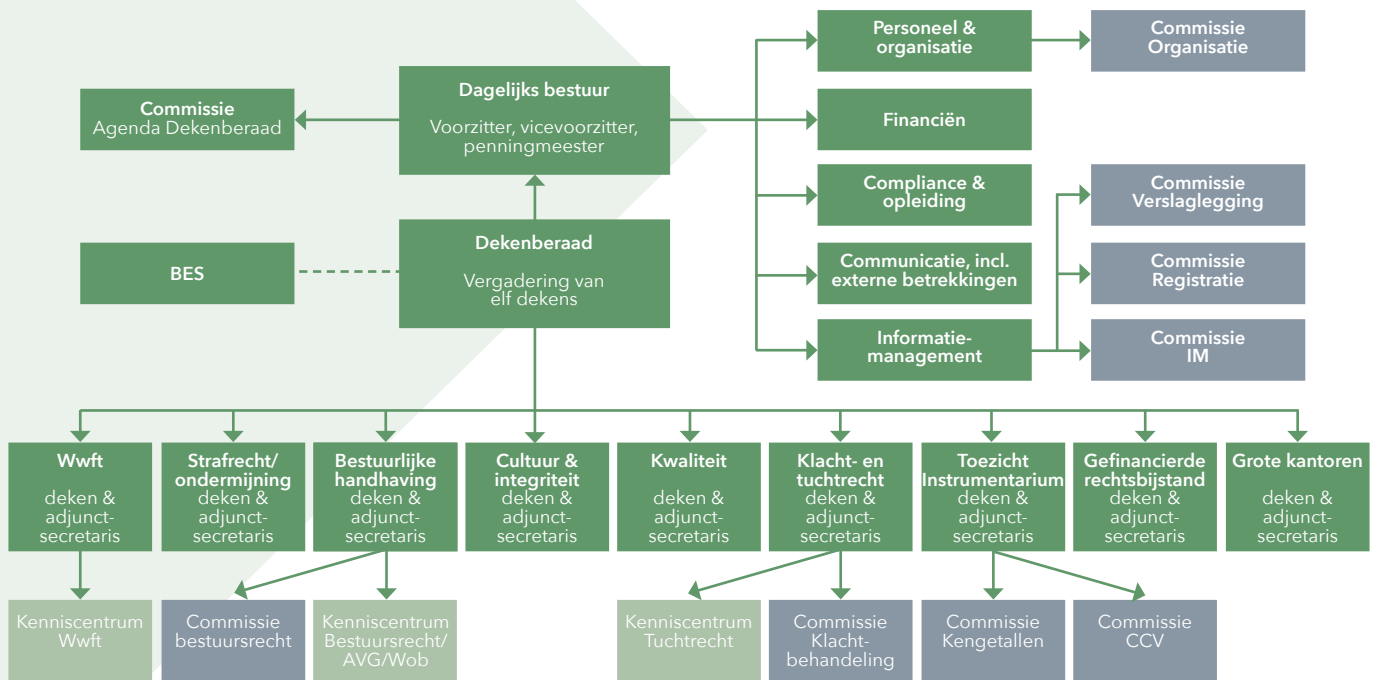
Commissie
Agenda Dekenberaad

Dagelijks bestuur

Voorzitter, vicevoorzitter, penningmeester

Personeel & organisatie

Commissie Organisatie

Financiën

Compliance & opleiding

Commissie Verslaglegging

Communicatie, incl. externe betrekkingen

Commissie Registratie

Informatie-management

Commissie IM

BES

Dekenberaad

Vergadering van elf dekens

Wwft

deken & adjunct-secretaris

Strafrecht/ ondermijning
deken & adjunct-secretaris

Bestuurlijke handhaving
deken & adjunct-secretaris

Cultuur & integriteit
deken & adjunct-secretaris

Kwaliteit

deken & adjunct-secretaris

Klacht- en tuchtrecht
deken & adjunct-secretaris

Toezicht Instrumentarium
deken & adjunct-secretaris

Gefinancierde rechtsbijstand
deken & adjunct-secretaris

Grote kantoren

deken & adjunct-secretaris

Kenniscentrum Wwft

Commissie bestuursrecht

Kenniscentrum Bestuursrecht/ AVG/Wob

Kenniscentrum Tuchtrecht

Commissie Klacht-behandeling

Commissie Kengetallen

Commissie CCV